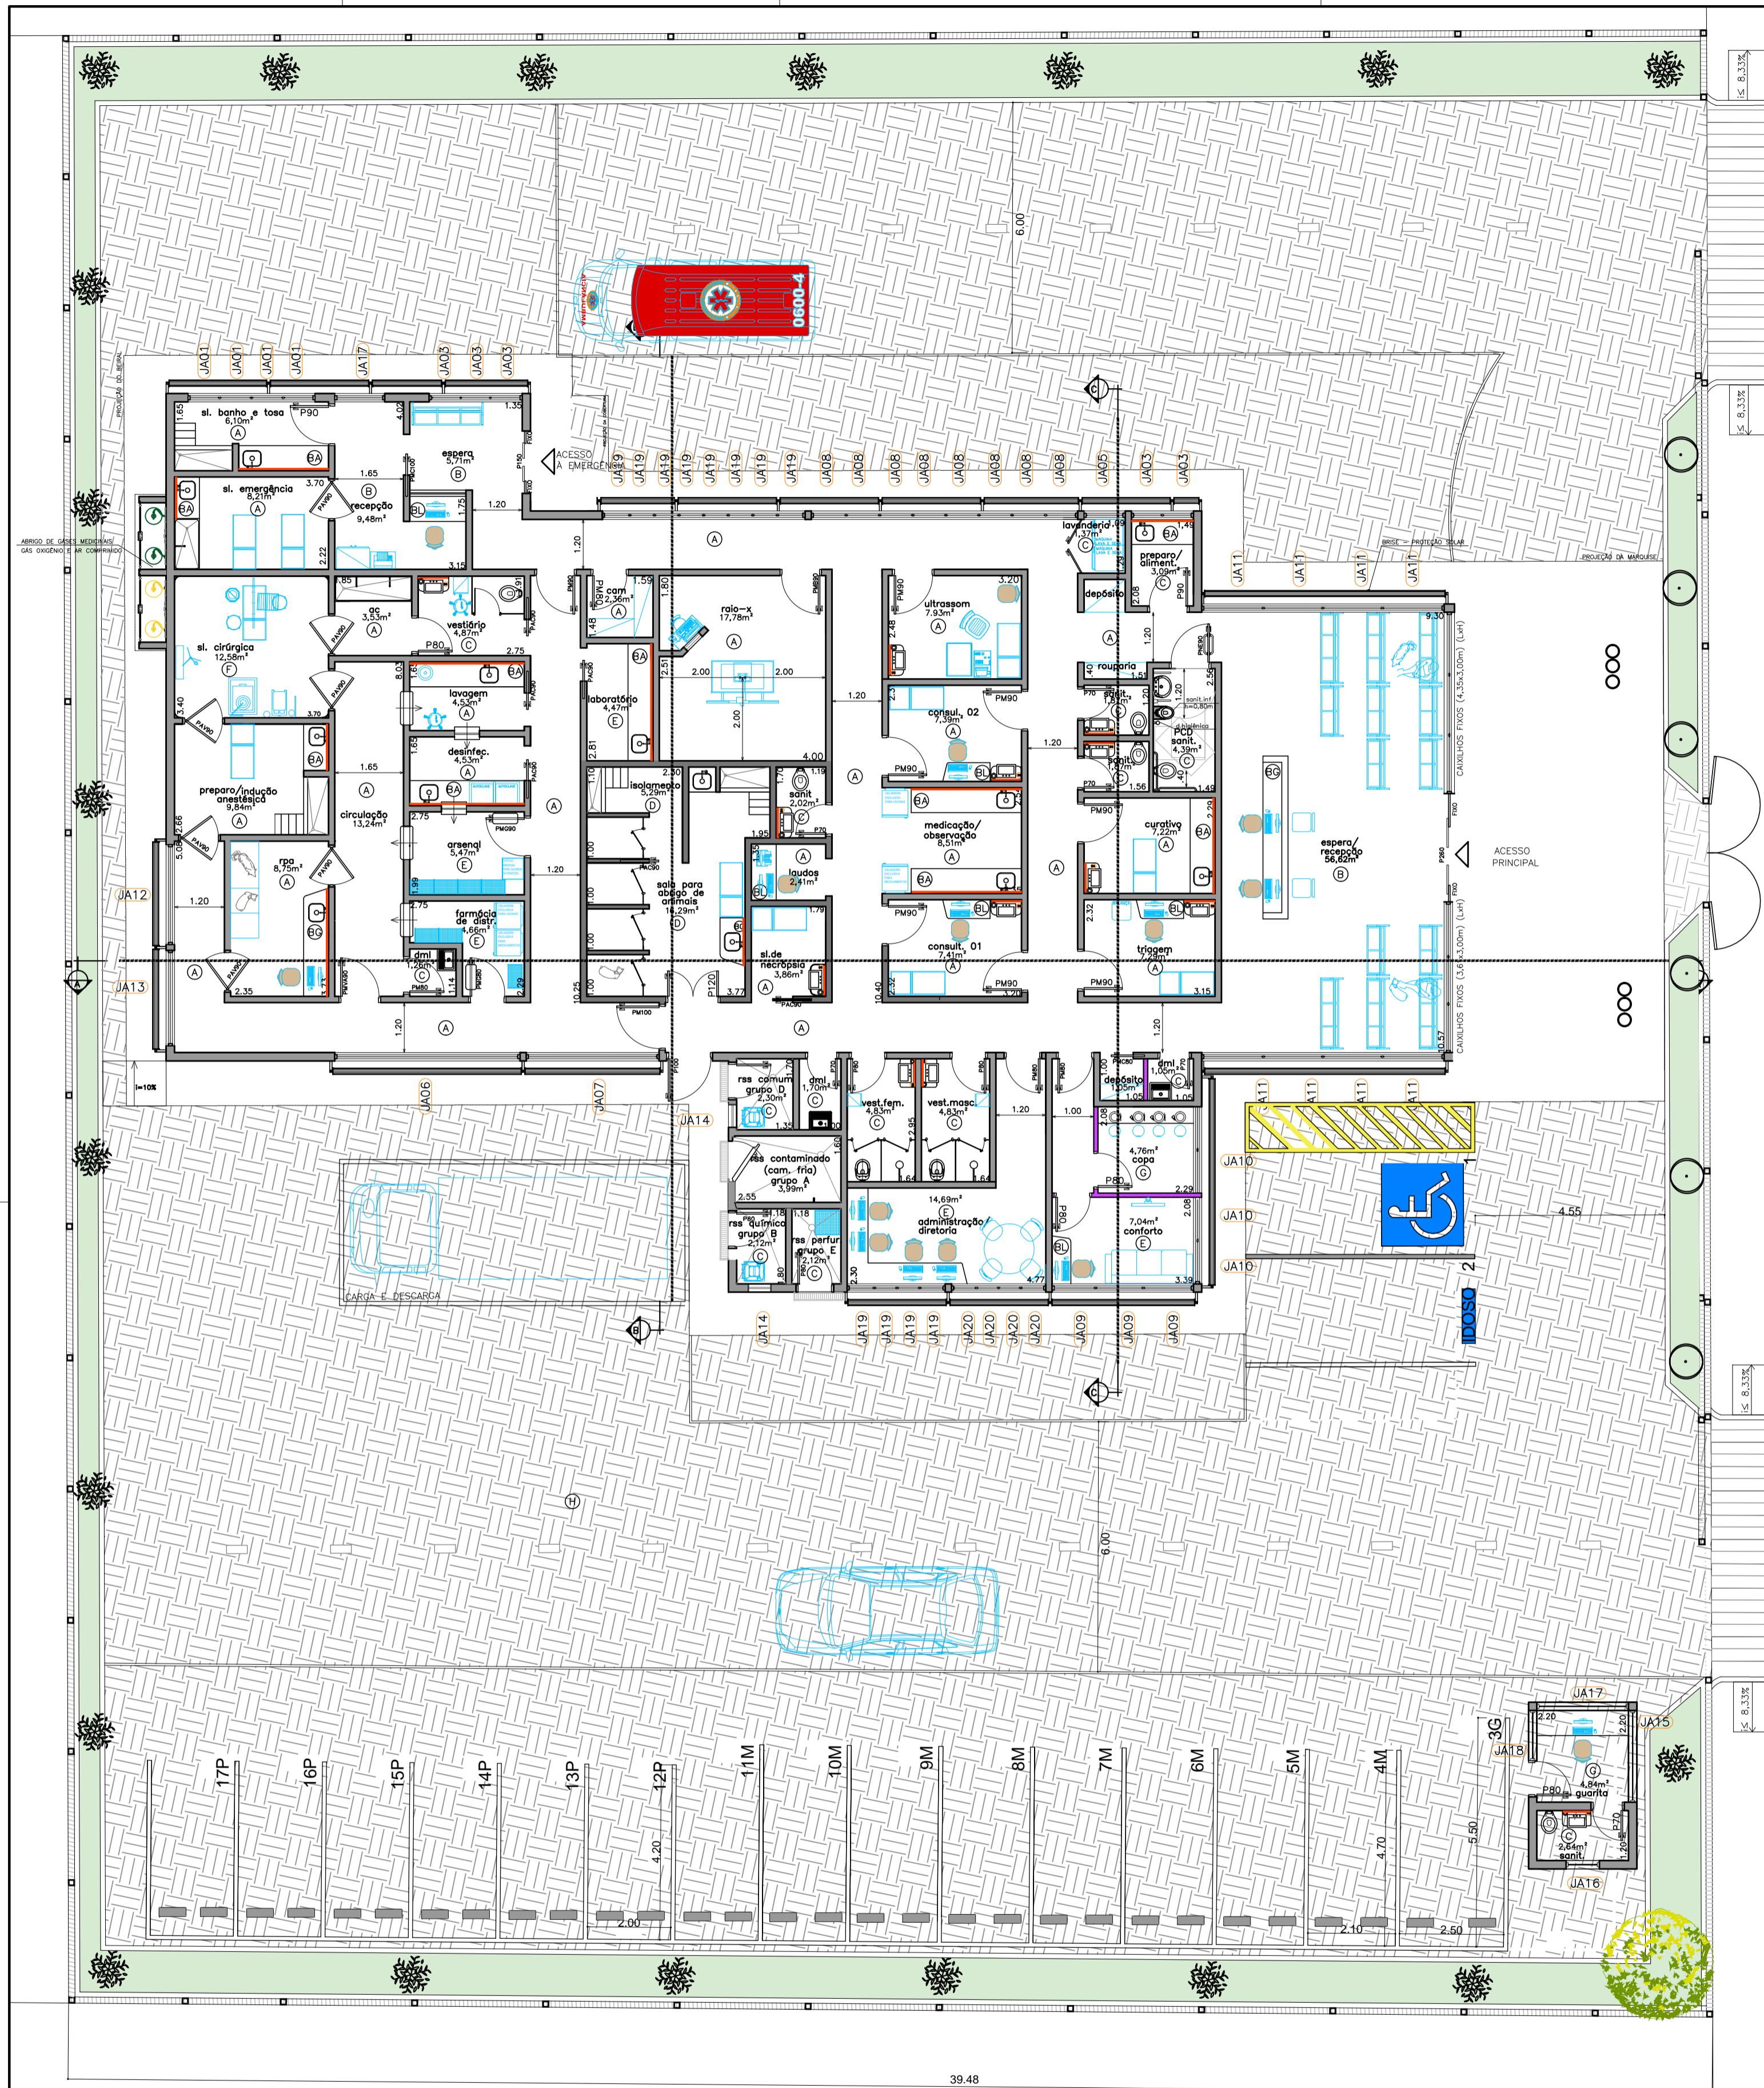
JA01 JA01 JA01 JA01 JA17 JA03 JA03 JA03

sl. banho e tosa
6,10m²
A
P90

espera
5,71m²
B

ACESSO
À EMERGÊNCIA

JA19 JA19 JA19 JA19 JA19 JA19 JA19 JA19 JA08 JA08 JA08 JA08 JA08 JA08 JA08 JA08 JA05 JA03 JA03

sl. emergência
8,21m²
A

recepção
9,48m²
B

ABRIGO DE GASES MEDICINAIS
GÁS OXIGÊNIO E AR COMPRIMIDO

lavanderia
1,37m²
C

preparo/aliment.
3,09m²
C

depósito

BRISE - PROTEÇÃO SOLAR

PROJEÇÃO DA MARQUISE

JA11 JA11 JA11 JA11

cam
2,36m²
A

raio-x
17,78m²
A

ultrassom
7,93m²
A

ac
3,53m²
A

vestiário
4,87m²
C

sl. cirúrgica
12,58m²
F

lavagem
4,53m²
A

laboratório
4,47m²
E

consul. 02
7,39m²
A

rouparia

sanit.
1,81m²

PCD
sanit.
4,39m²
C

desinfec.
4,53m²
A

preparo/indução anestésica
9,84m²
A

circulação
13,24m²
A

isolamento
5,29m²
D

sanit.
2,02m²
C

medicação/observação
8,51m²
A

curativo
7,22m²
A

espera/recepção
56,62m²
B

ACESSO
PRINCIPAL

CAIXILHOS FIXOS (4,35x3,00m) (LxH)

arsenal
5,47m²
E

rpa
8,75m²
A

laudos
2,41m²
A

sala para abrigo de animais
16,29m²
D

farmácia de distr.
4,66m²
E

dml
1,26m²
C

sl.de necropsia
3,86m²
A

consult. 01
7,41m²
A

triagem
7,29m²
A

CAIXILHOS FIXOS (3,65x3,00m) (LxH)

JA12
JA13

JA06 JA07 JA14

rss comum grupo D
2,30m²
C

dml
1,70m²
C

vest.fem.
4,83m²
C

vest.masc.
4,83m²
C

depósito
1,05m²

dml
1,05m²
C

rss contaminado (cam. fria) grupo A
3,99m²

copa
4,76m²
G

rss químico grupo B
2,12m²
C

rss perfur grupo E
2,12m²
C

administração/diretoria
14,69m²
E

conforto
7,04m²
E

JA10 JA10 JA10

IDOSO 2

CARGA E DESCARGA

JA14 JA19 JA19 JA19 JA19 JA20 JA20 JA20 JA20 JA09 JA09 JA09

6,00
6,00
4.55

H

17P 16P 15P 14P 13P 12P 11M 10M 9M 8M 7M 6M 5M 4M 3G

JA17
JA15
JA18

guarita
4,84m²
G

sanit.
2,64m²
C

JA16

2.00 2.10 2.50 4.20 4.70 5.50

i≤ 8,33%
i≤ 8,33%
i≤ 8,33%
i≤ 8,33%
i=10%

39.48